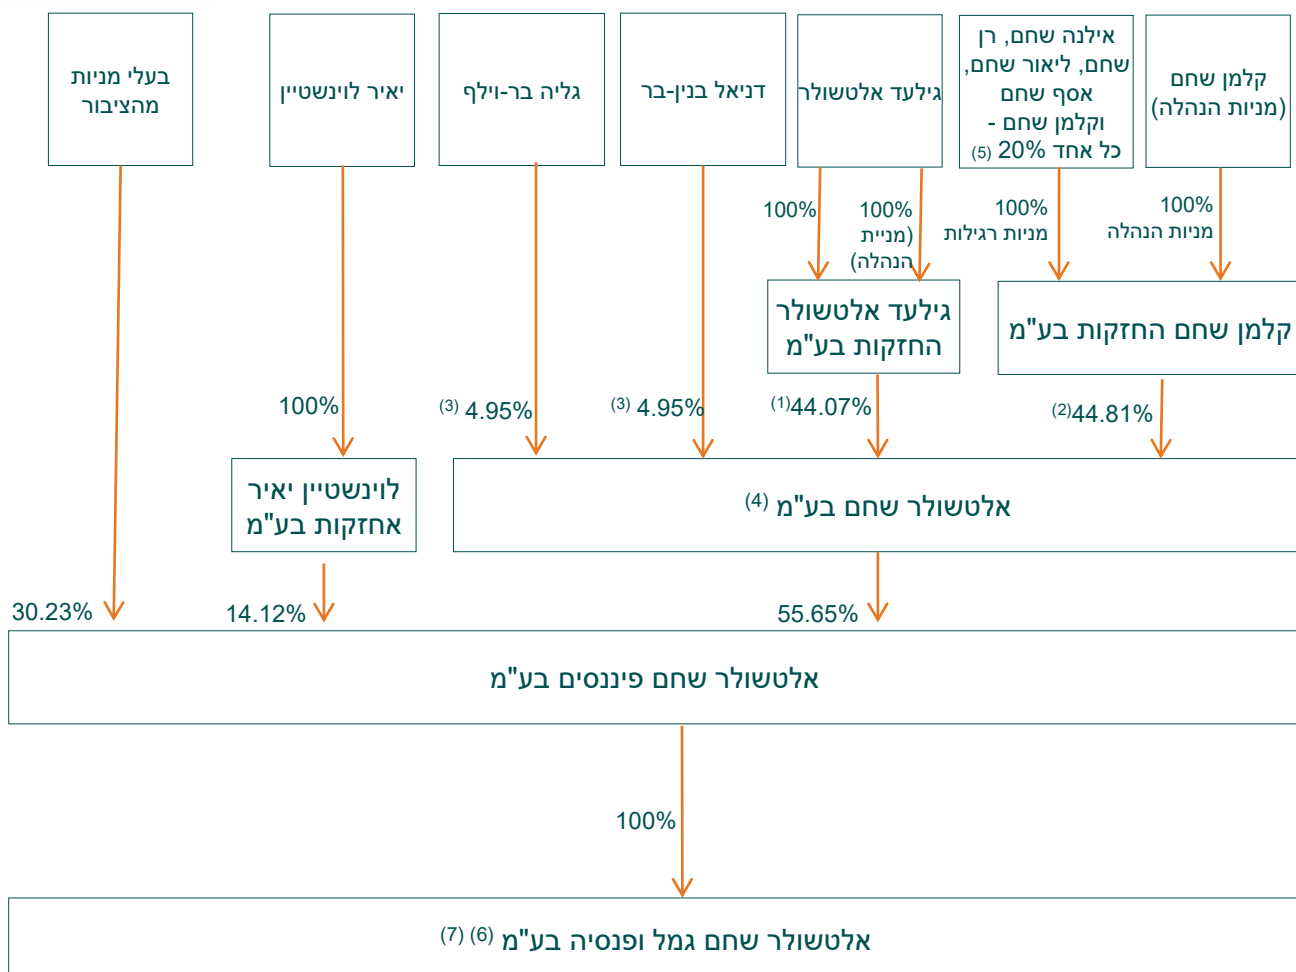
בעלי מניות מהציבור

יאיר לוינשטיין

גליה בר-וילף

דניאל בנין-בר

גילעד אלטשולר

אילנה שחם, רן שחם, ליאור שחם, אסף שחם וקלמן שחם - כל אחד 20% (5)

קלמן שחם (מניות הנהלה)

100%

100% (מניית הנהלה)

100% מניות רגילות

100% מניות הנהלה

גילעד אלטשולר החזקות בע"מ

קלמן שחם החזקות בע"מ

100%

4.95% (3)

4.95% (3)

44.07% (1)

44.81% (2)

לוינשטיין יאיר אחזקות בע"מ

אלטשולר שחם בע"מ (4)

30.23%

14.12%

55.65%

אלטשולר שחם פיננסים בע"מ

100%

אלטשולר שחם גמל ופנסיה בע"מ (6) (7)